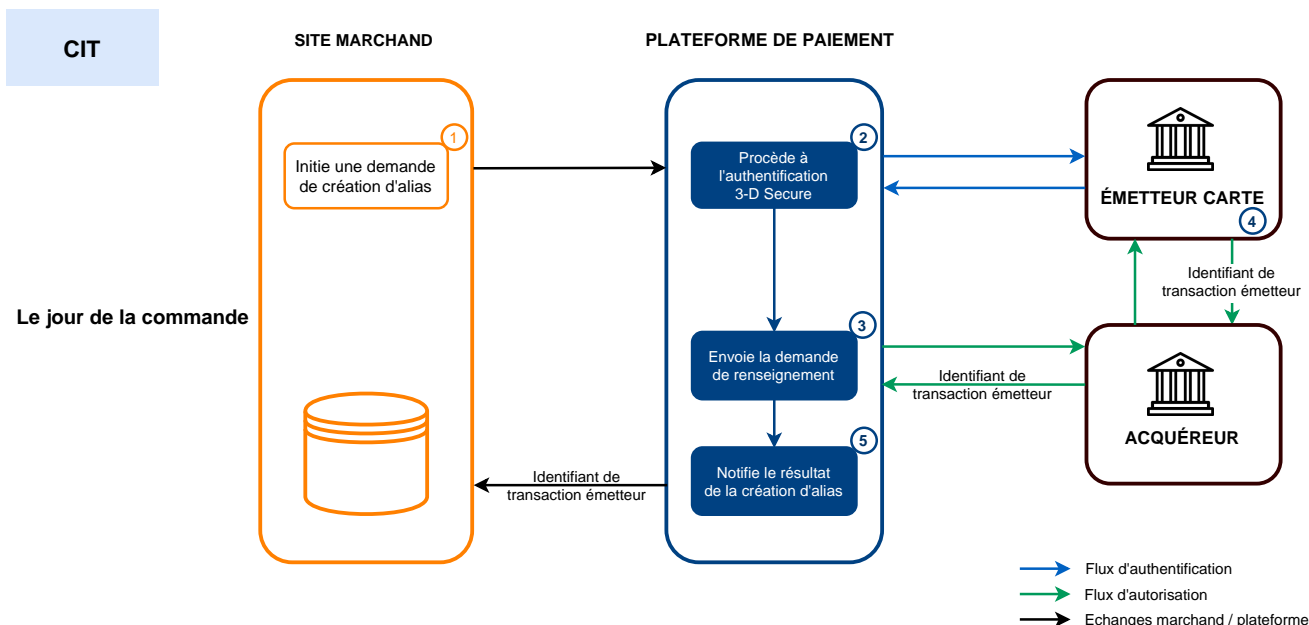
CIT

SITE MARCHAND

PLATEFORME DE PAIEMENT

Le jour de la commande

1
Initie une demande de création d'alias

2
Procède à l'authentification 3-D Secure

ÉMETTEUR CARTE
4

Identifiant de transaction émetteur

3
Envoie la demande de renseignement

Identifiant de transaction émetteur

ACQUÉREUR

5
Notifie le résultat de la création d'alias

Identifiant de transaction émetteur

Flux d'authentification
Flux d'autorisation
Echanges marchand / plateforme